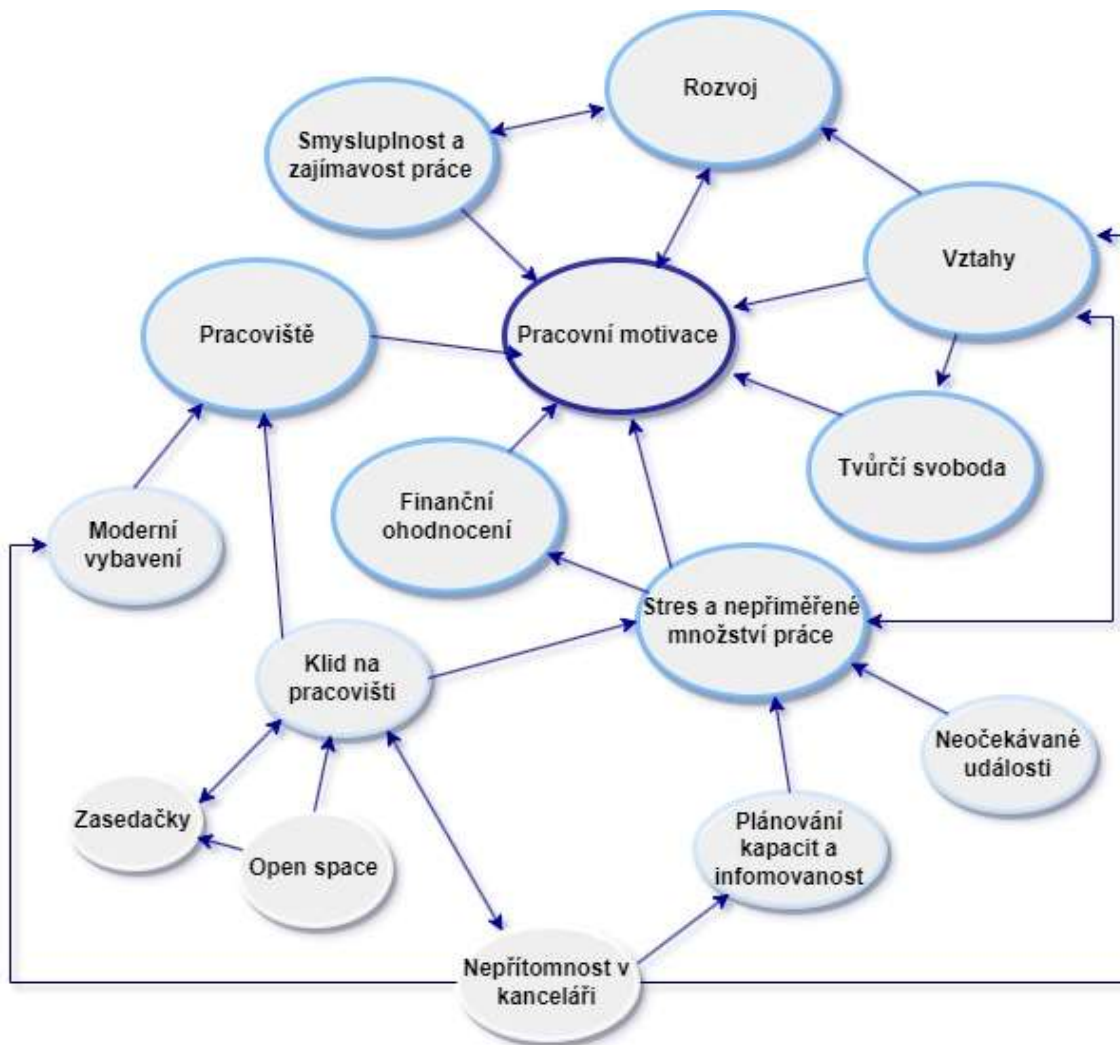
Rozvoj

Smysluplnost a zajímavost práce

Vztahy

Pracoviště

Pracovní motivace

Tvůrčí svoboda

Finanční ohodnocení

Moderní vybavení

Stres a nepřiměřené množství práce

Klid na pracovišti

Neočekávané události

Zasedačky

Open space

Plánování kapacit a infomovanost

Nepřítomnost v kanceláři